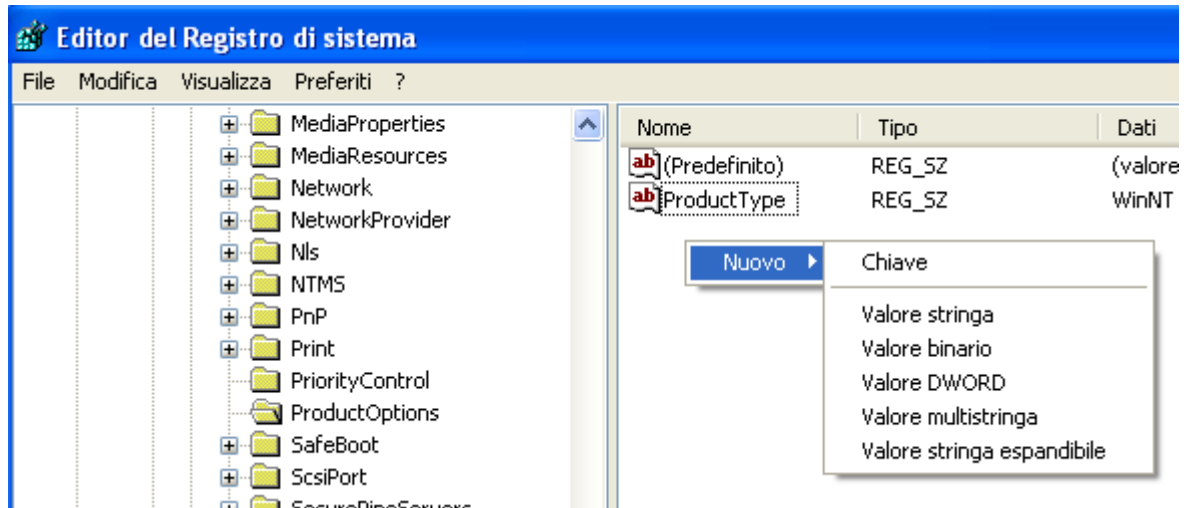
Editor del Registro di sistema

File Modifica Visualizza Preferiti ?

MediaProperties
MediaResources
Network
NetworkProvider
Nls
NTMS
PnP
Print
PriorityControl
ProductOptions
SafeBoot
ScsiPort
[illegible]

| Nome | Tipo | Dati |
|---|---|---|
| ab (Predefinito) | REG_SZ | (valore |
| ab ProductType | REG_SZ | WinNT |

Nuovo
Chiave
Valore stringa
Valore binario
Valore DWORD
Valore multistringa
Valore stringa espandibile